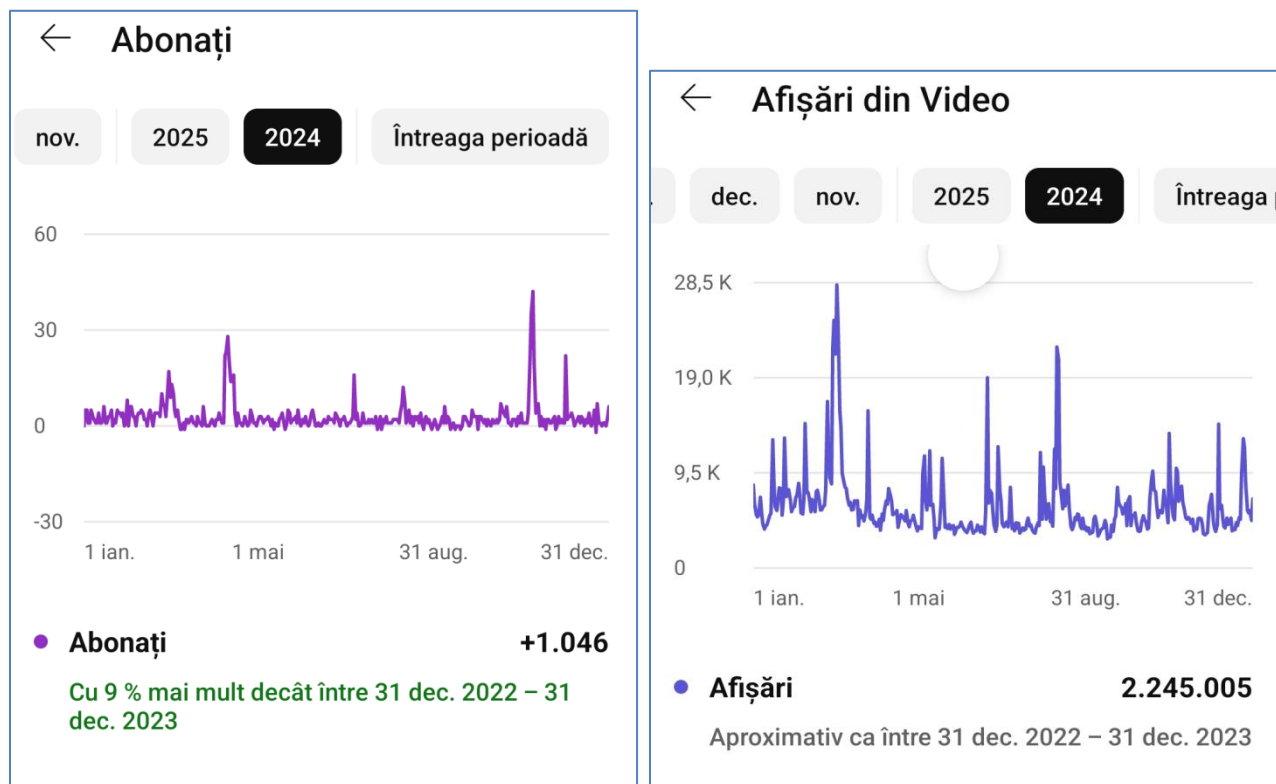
Abonați

nov. 2025 2024 Întreaga perioadă

60
30
0
-30

1 ian. 1 mai 31 aug. 31 dec.

Abonați +1.046

Cu 9 % mai mult decât între 31 dec. 2022 – 31 dec. 2023

Afișări din Video

dec. nov. 2025 2024 Întreaga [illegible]

28,5 K
19,0 K
9,5 K
0

1 ian. 1 mai 31 aug. 31 dec.

Afișări 2.245.005

Aproximativ ca între 31 dec. 2022 – 31 dec. 2023